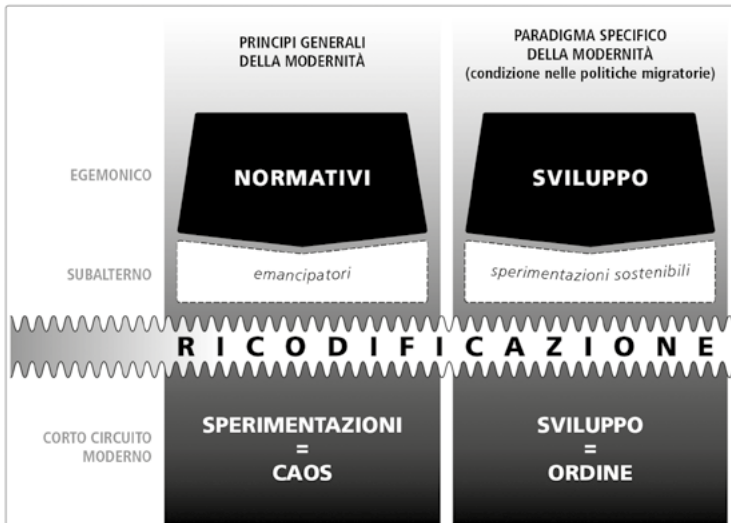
PRINCIPI GENERALI DELLA MODERNITÀ

PARADIGMA SPECIFICO DELLA MODERNITÀ (condizione nelle politiche migratorie)

EGEMONICO

NORMATIVI

SVILUPPO

SUBALTERNO

emancipatori

sperimentazioni sostenibili

RICODIFICAZIONE

CORTO CIRCUITO MODERNO

SPERIMENTAZIONI = CAOS

SVILUPPO = ORDINE